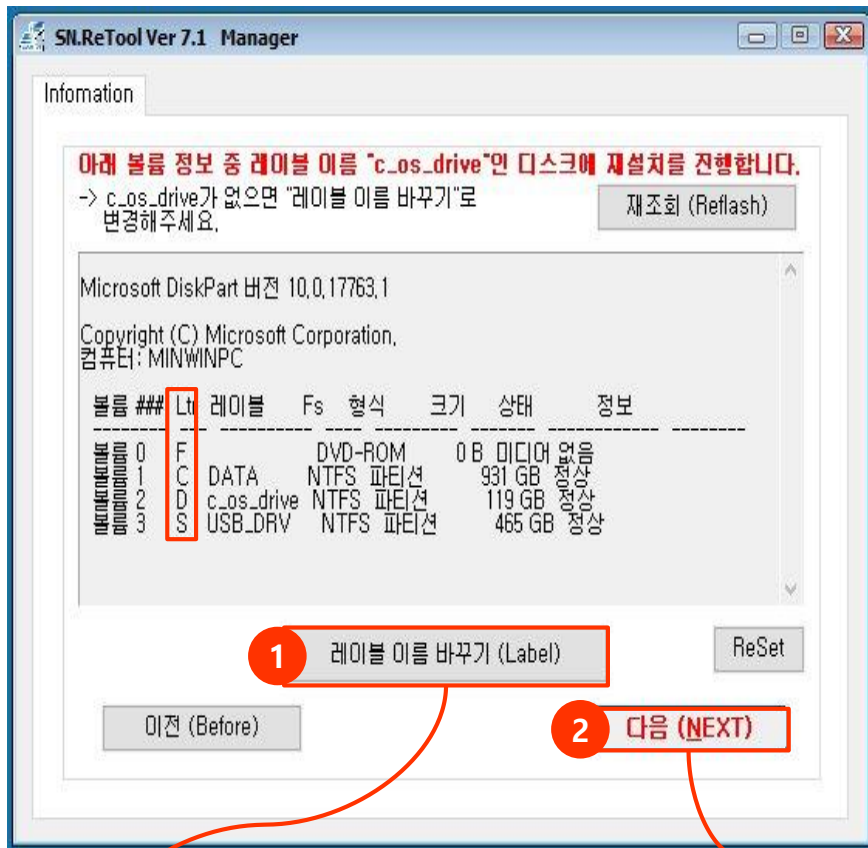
SN.ReTool Ver 7.1 Manager

Infomation

아래 볼륨 정보 중 레이블 이름 "c_os_drive"인 디스크에 재설치를 진행합니다.
-> c_os_drive가 없으면 "레이블 이름 바꾸기"로 변경해주세요.

재조회 (Reflash)

Microsoft DiskPart 버전 10.0.17763.1

Copyright (C) Microsoft Corporation.
컴퓨터: MINWINPC

| 볼륨 ### | Ltr | 레이블 | Fs | 형식 | 크기 | 상태 | 정보 |
|---|---|---|---|---|---|---|---|
| 볼륨 0 | F | | | DVD-ROM | 0 B | 미디어 없음 | |
| 볼륨 1 | C | DATA | NTFS | 파티션 | 931 GB | 정상 | |
| 볼륨 2 | D | c_os_drive | NTFS | 파티션 | 119 GB | 정상 | |
| 볼륨 3 | S | USB_DRV | NTFS | 파티션 | 465 GB | 정상 | |

1 레이블 이름 바꾸기 (Label)

ReSet

이전 (Before)

2 다음 (NEXT)